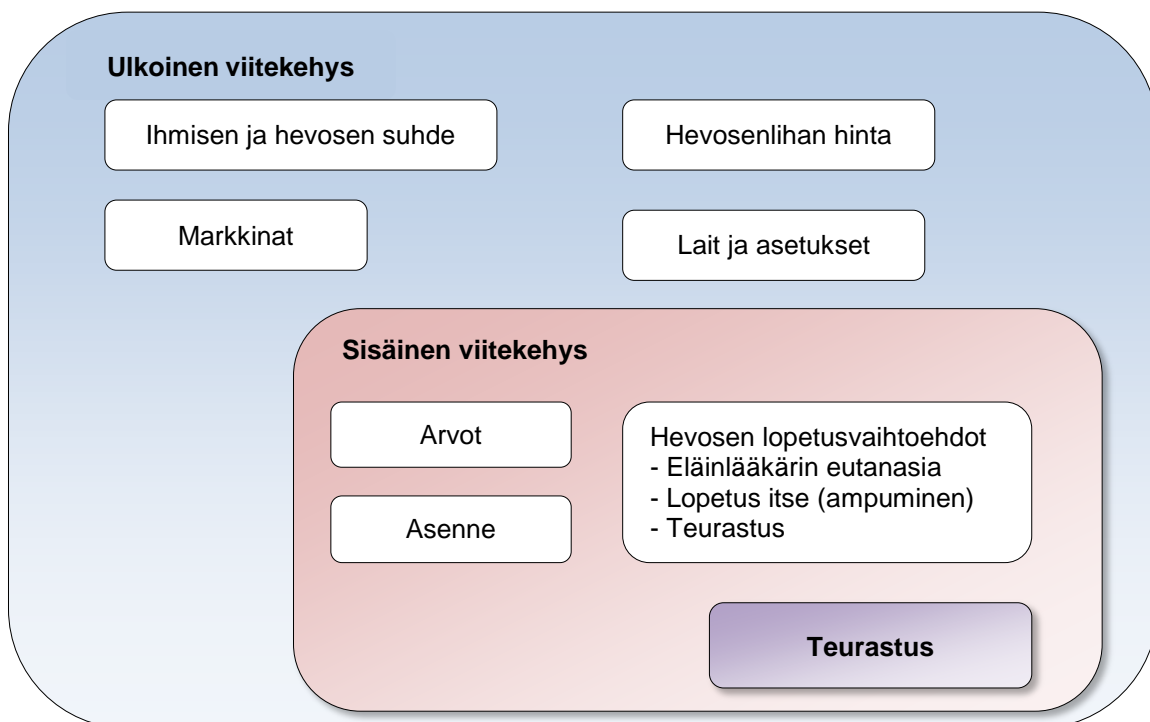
Ulkoinen viitekehys

Ihmisen ja hevosen suhde

Hevosenlihan hinta

Markkinat

Lait ja asetukset

Sisäinen viitekehys

Arvot

Asenne

Hevosen lopetusvaihtoehdot
- Eläinlääkärin eutanasia
- Lopetus itse (ampuminen)
- Teurastus

Teurastus